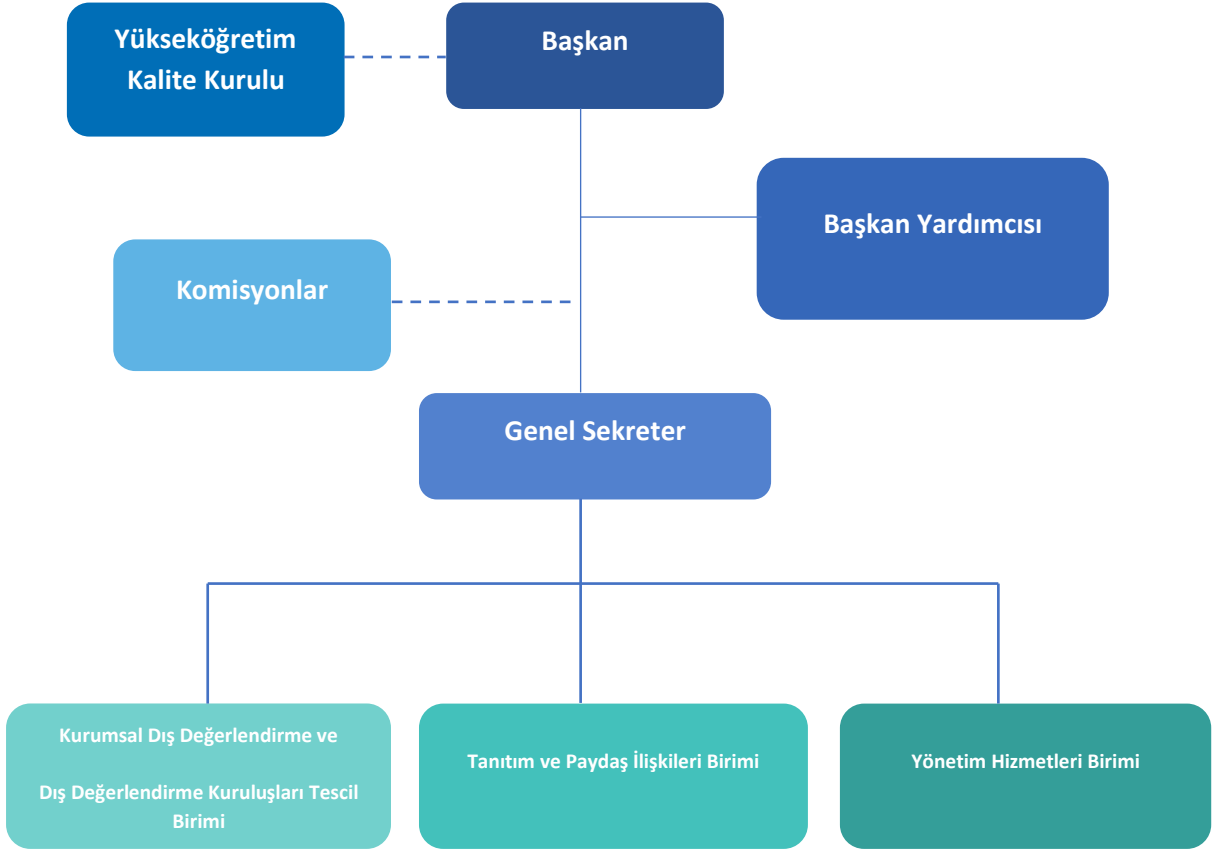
Yükseköğretim Kalite Kurulu

Başkan

Başkan Yardımcısı

Komisyonlar

Genel Sekreter

Kurumsal Dış Değerlendirme ve

Dış Değerlendirme Kuruluşları Tescil Birimi

Tanıtım ve Paydaş İlişkileri Birimi

Yönetim Hizmetleri Birimi